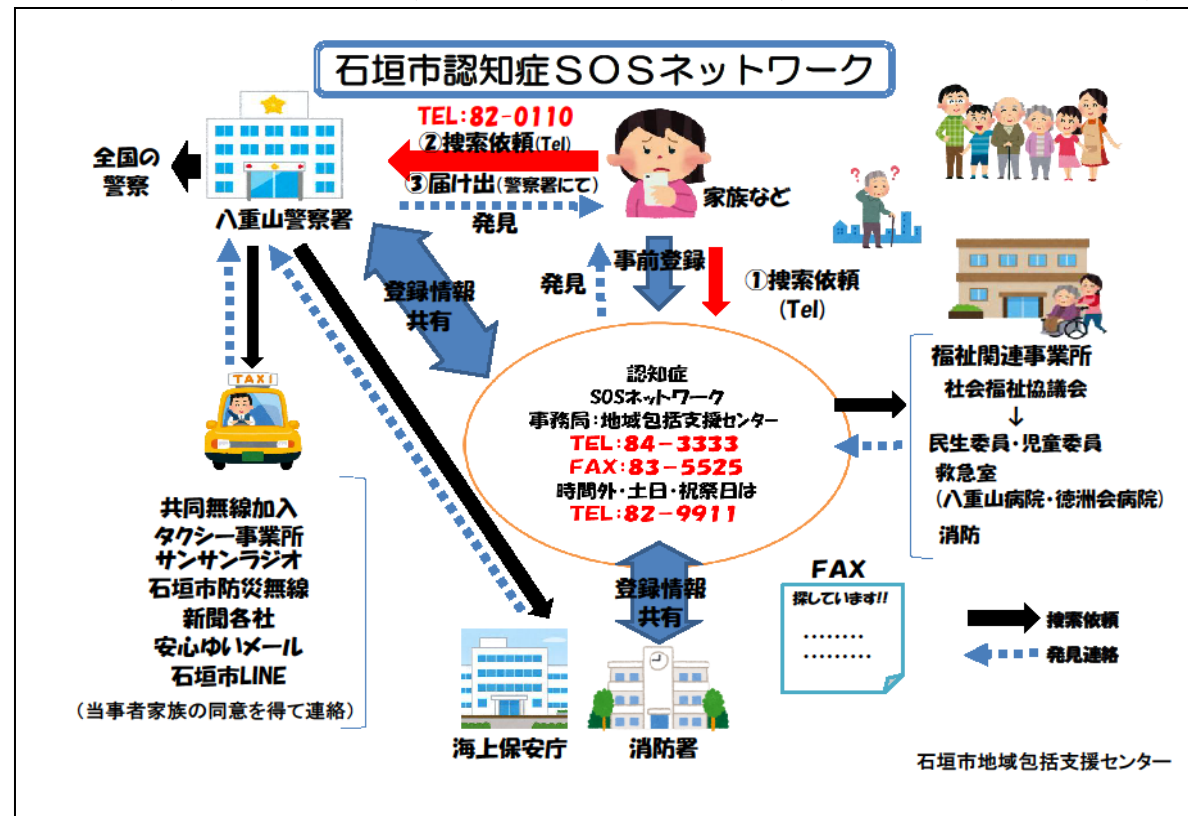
石垣市認知症ＳＯＳネットワーク

TEL:82-0110
②捜索依頼(Tel)
③届け出(警察署にて)
発見

全国の警察

八重山警察署

家族など

事前登録
①捜索依頼(Tel)
発見

登録情報共有

TAXI

認知症
SOSネットワーク
事務局:地域包括支援センター
TEL:84-3333
FAX:83-5525
時間外・土日・祝祭日は
TEL:82-9911

福祉関連事業所
社会福祉協議会
↓
民生委員・児童委員
救急室
(八重山病院・徳洲会病院)
消防

共同無線加入
タクシー事業所
サンサンラジオ
石垣市防災無線
新聞各社
安心ゆいメール
石垣市LINE
(当事者家族の同意を得て連絡)

登録情報共有

FAX
探しています!!
………
………

捜索依頼
発見連絡

海上保安庁
消防署

石垣市地域包括支援センター